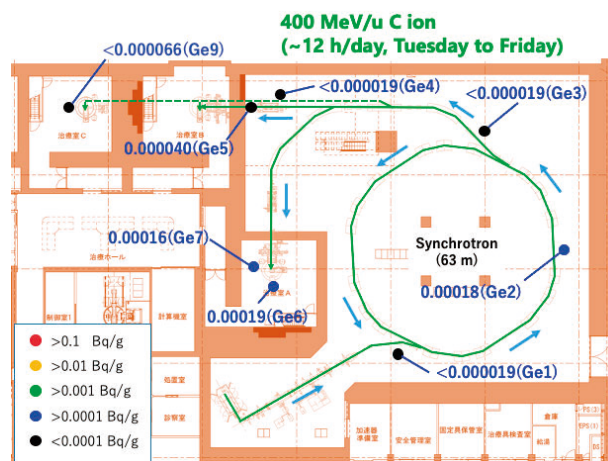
400 MeV/u C ion
(~12 h/day, Tuesday to Friday)

<0.000066(Ge9)

<0.000019(Ge4)

<0.000019(Ge3)

治療室C

治療室B

0.000040(Ge5)

Synchrotron
(63 m)

0.00016(Ge7)

治療ホール

0.00018(Ge2)

治療室A

0.00019(Ge6)

制御室1

計算機室

<0.000019(Ge1)

処置室

診察室

加速器準備室

安全管理室

固定具保管室

加速器機器室

倉庫

給湯

>0.1 Bq/g
>0.01 Bq/g
>0.001 Bq/g
>0.0001 Bq/g
<0.0001 Bq/g